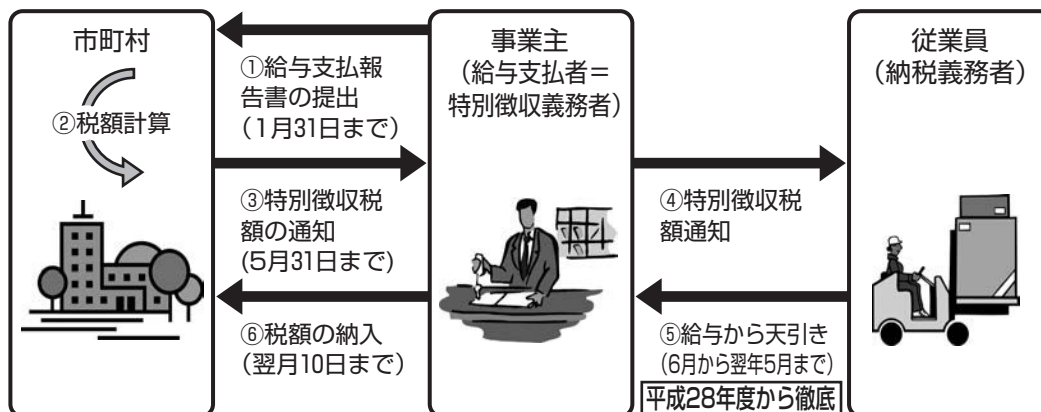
市町村

②税額計算

①給与支払報告書の提出
（1月31日まで）

③特別徴収税額の通知
(5月31日まで)

⑥税額の納入
（翌月10日まで）

事業主
（給与支払者＝特別徴収義務者）

④特別徴収税額通知

⑤給与から天引き
(6月から翌年5月まで)

平成28年度から徹底

従業員
（納税義務者）